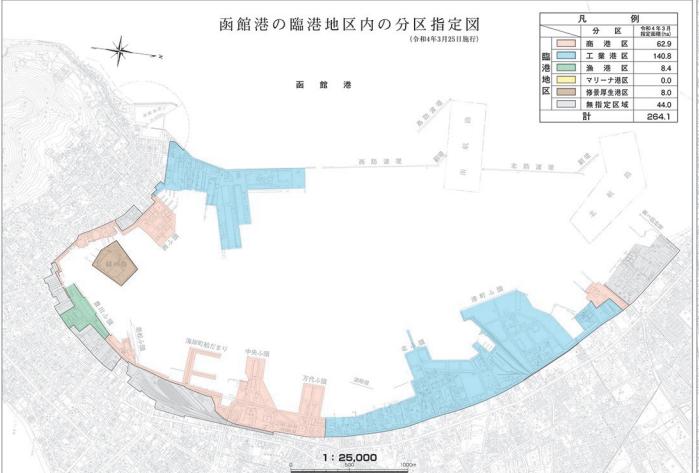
函館港の臨港地区内の分区指定図
(令和4年3月25日施行)

凡例

| | 分区 | 令和4年3月指定面積(ha) |
|---|---|---|
| 臨港地区 | 商港区 | 62.9 |
| | 工業港区 | 140.8 |
| | 漁港区 | 8.4 |
| | マリーナ港区 | 0.0 |
| | 修景厚生港区 | 8.0 |
| | 無指定区域 | 44.0 |
| 計 | | 264.1 |

函館港

緑の島

西防波堤

北防波堤

島防波堤

中央ふ頭

万代ふ頭

海岸町船だまり

港町ふ頭

1:25,000

0 500 1000m